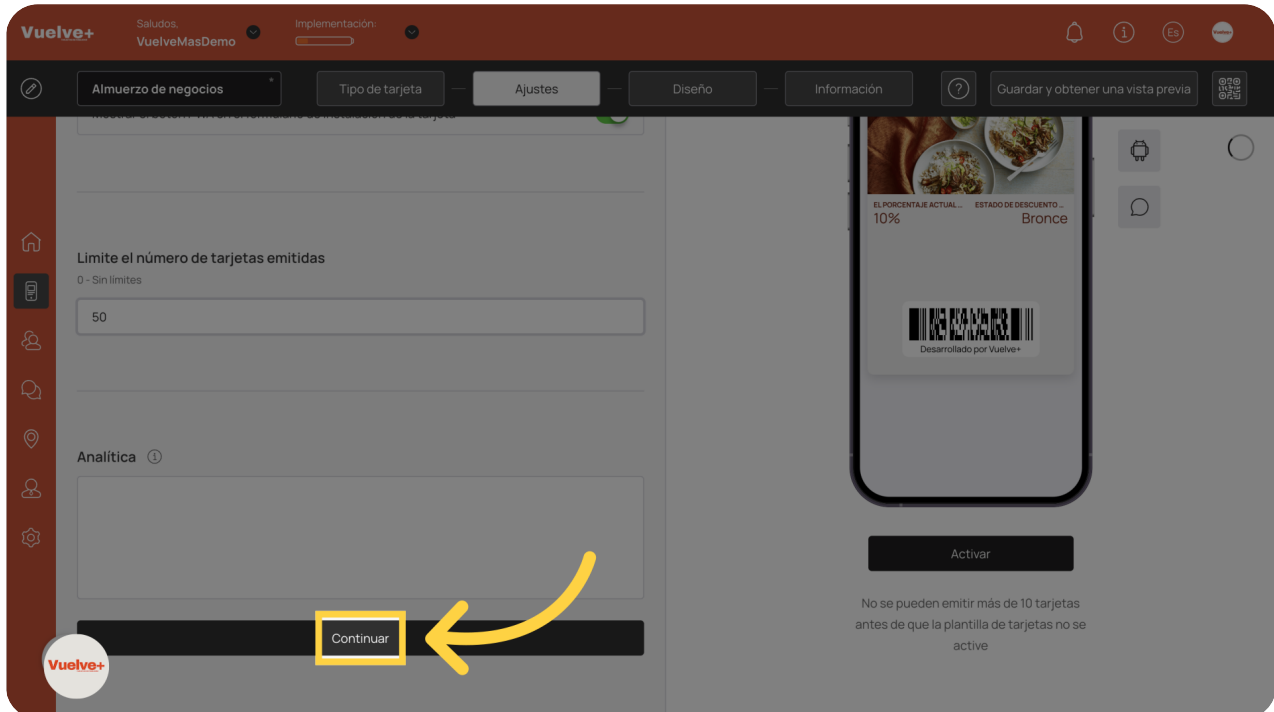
Vuelve+
Saludos,
VuelveMasDemo
Implementación:
Es

Almuerzo de negocios
Tipo de tarjeta
Ajustes
Diseño
Información
?
Guardar y obtener una vista previa

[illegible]

Limite el número de tarjetas emitidas
0 - Sin limites
50

Analítica

Continuar

EL PORCENTAJE ACTUAL...
10%
ESTADO DE DESCUENTO ...
Bronce
Desarrollado por Vuelve+

Activar

No se pueden emitir más de 10 tarjetas antes de que la plantilla de tarjetas no se active

Vuelve+